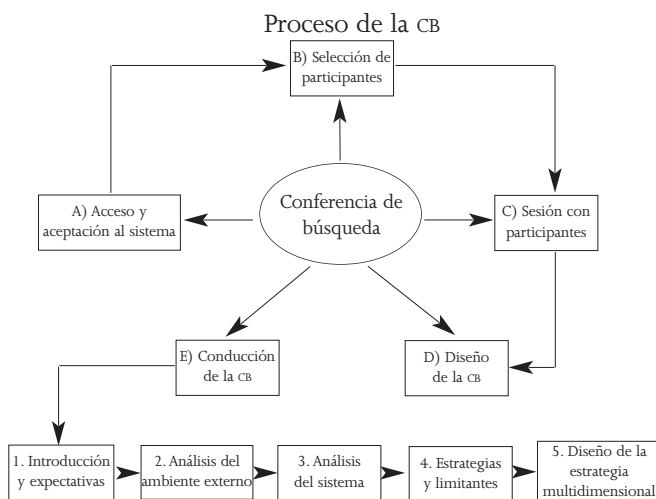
Proceso de la CB

B) Selección de participantes

A) Acceso y aceptación al sistema

Conferencia de búsqueda

C) Sesión con participantes

E) Conducción de la CB

D) Diseño de la CB

1. Introducción y expectativas

2. Análisis del ambiente externo

3. Análisis del sistema

4. Estrategias y limitantes

5. Diseño de la estrategia multidimensional